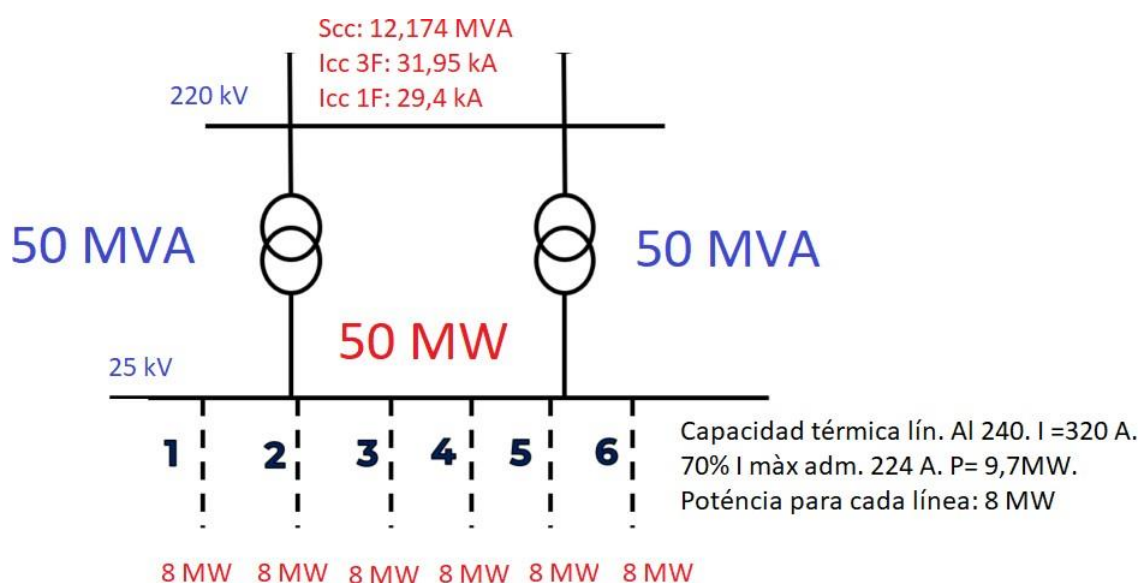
Scc: 12,174 MVA
Icc 3F: 31,95 kA
Icc 1F: 29,4 kA

220 kV

50 MVA

50 MVA

50 MW

25 kV

1 2 3 4 5 6

Capacidad térmica lín. Al 240. I =320 A.
70% I màx adm. 224 A. P= 9,7MW.
Poténcia para cada línea: 8 MW

8 MW 8 MW 8 MW 8 MW 8 MW 8 MW